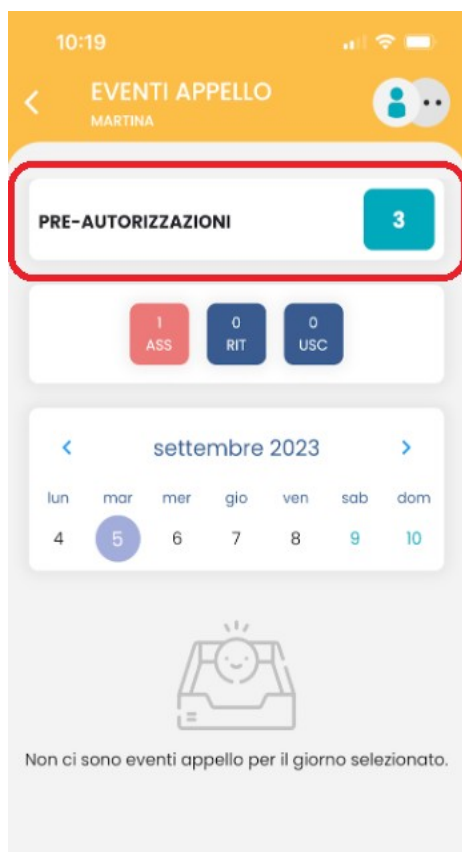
10:19

EVENTI APPELLO
MARTINA

PRE-AUTORIZZAZIONI 3

1 ASS
0 RIT
0 USC

settembre 2023

| lun | mar | mer | gio | ven | sab | dom |
|---|---|---|---|---|---|---|
| 4 | 5 | 6 | 7 | 8 | 9 | 10 |

Non ci sono eventi appello per il giorno selezionato.